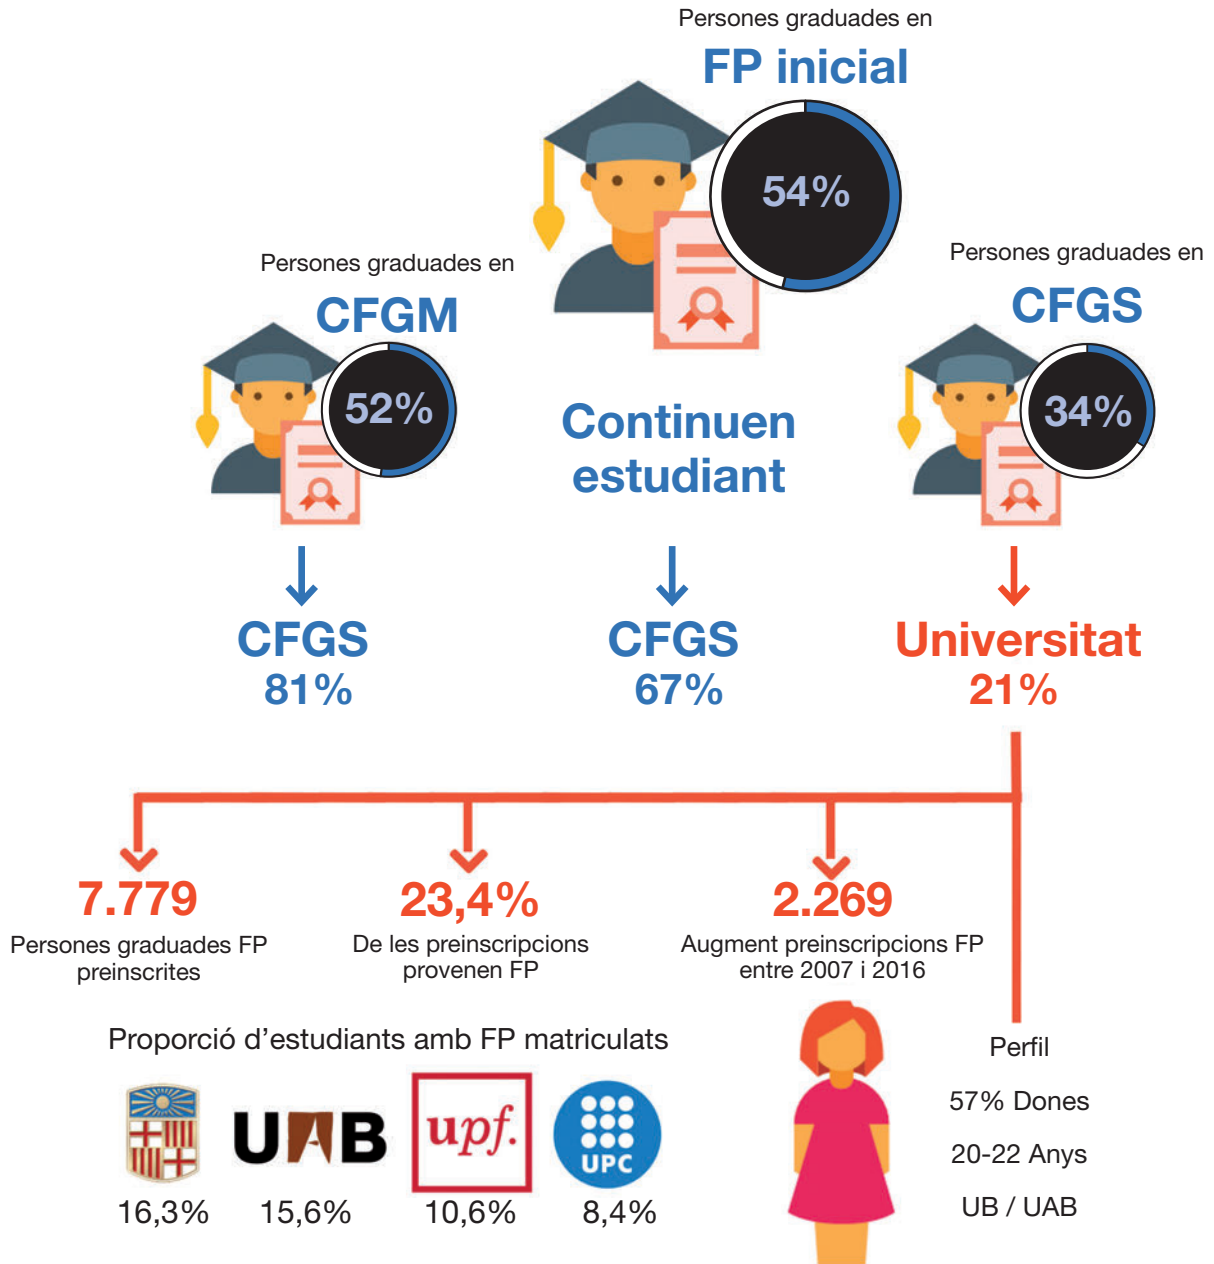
Persones graduades en
FP inicial
54%

Persones graduades en
CFGM
52%

Continuen estudiant

Persones graduades en
CFGS
34%

CFGS
81%

CFGS
67%

Universitat
21%

7.779
Persones graduades FP preinscrites

23,4%
De les preinscripcions provenen FP

2.269
Augment preinscripcions FP entre 2007 i 2016

Proporció d'estudiants amb FP matriculats

UAB
upf.
UPC

16,3%
15,6%
10,6%
8,4%

Perfil
57% Dones
20-22 Anys
UB / UAB